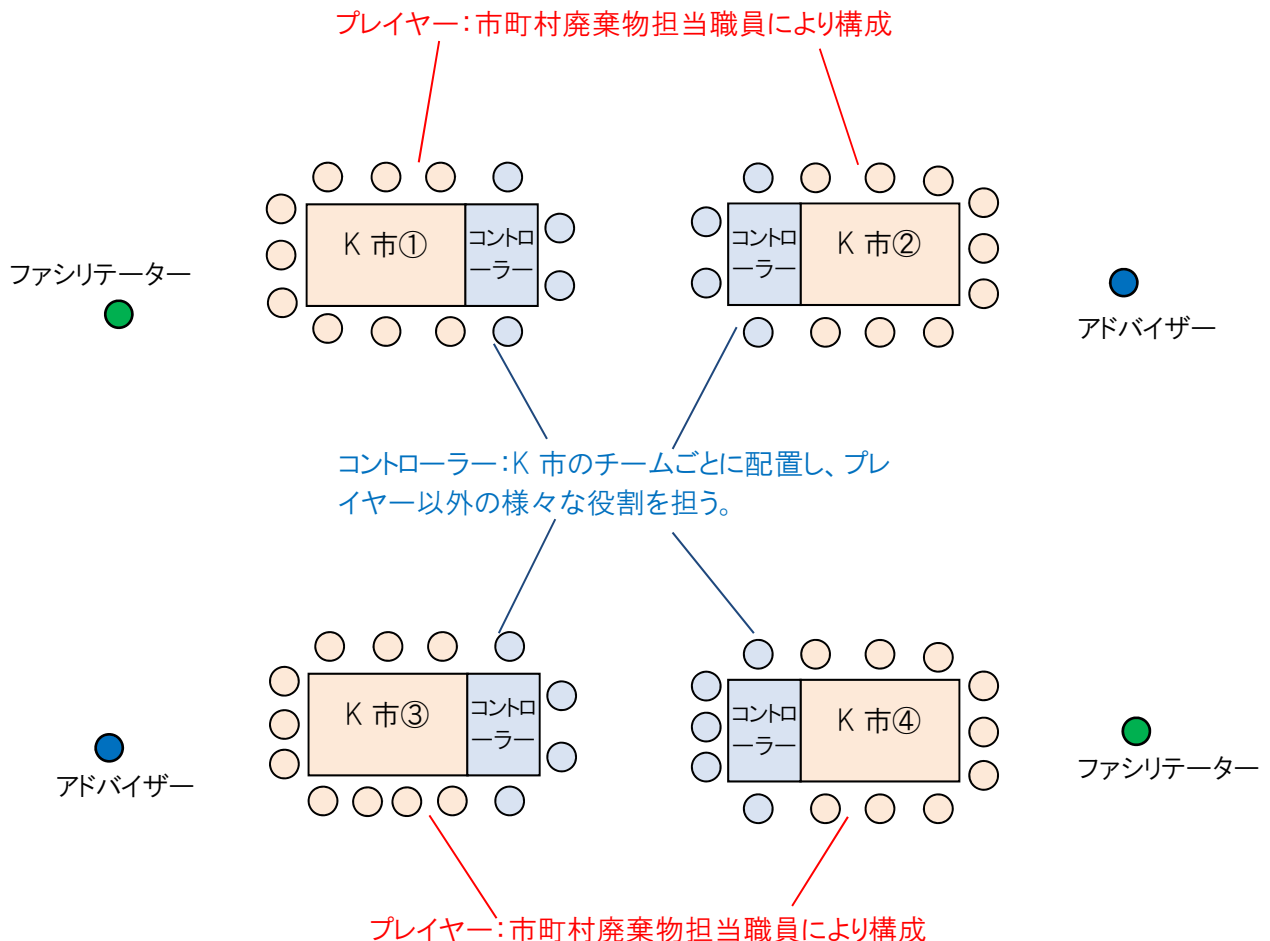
プレイヤー：市町村廃棄物担当職員により構成

ファシリテーター

K 市①

コントローラー

コントローラー

K 市②

アドバイザー

コントローラー：K 市のチームごとに配置し、プレイヤー以外の様々な役割を担う。

K 市③

コントローラー

アドバイザー

コントローラー

K 市④

ファシリテーター

プレイヤー：市町村廃棄物担当職員により構成